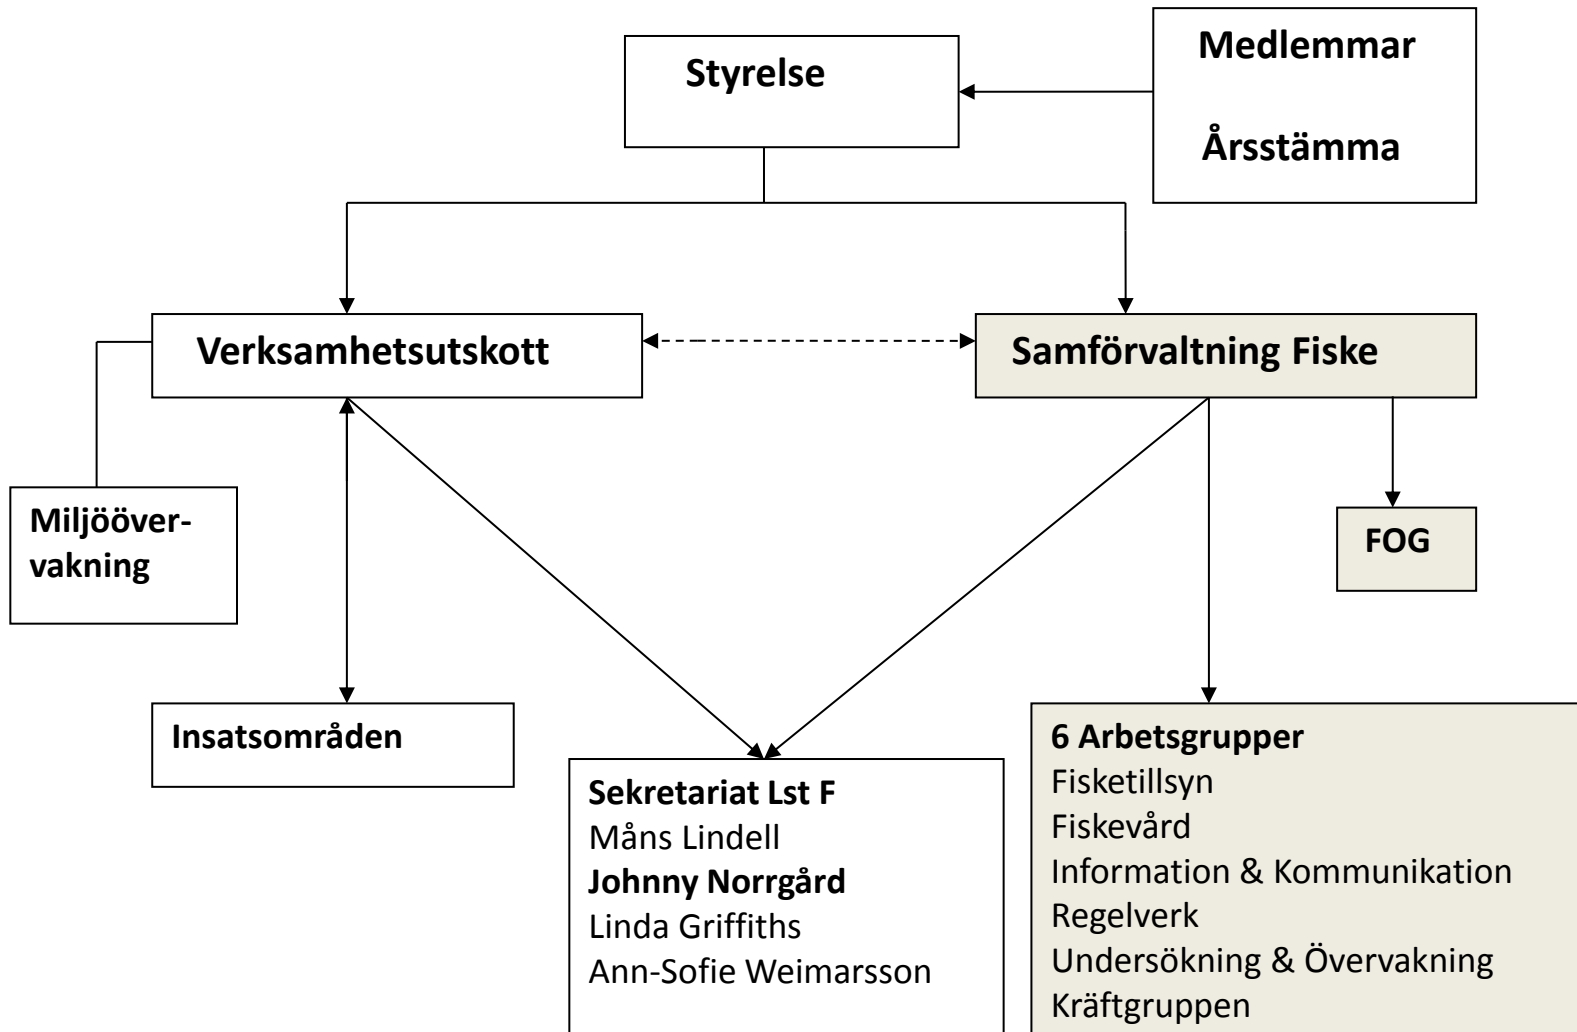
Styrelse

Medlemmar

Årsstämma

Verksamhetsutskott

Samförvaltning Fiske

Miljööver-vakning

FOG

Insatsområden

Sekretariat Lst F
Måns Lindell
Johnny Norrgård
Linda Griffiths
Ann-Sofie Weimarsson

6 Arbetsgrupper
Fisketillsyn
Fiskevård
Information & Kommunikation
Regelverk
Undersökning & Övervakning
Kräftgruppen